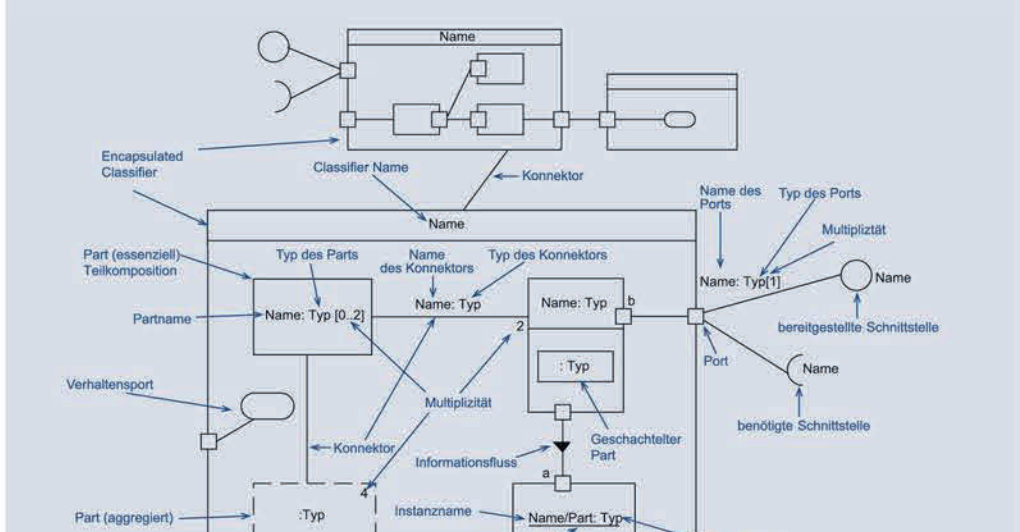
Name

Encapsulated Classifier

Classifier Name

Konnektor

Name

Name des Ports

Typ des Ports

Multipliztät

Part (essenziell) Teilkomposition

Typ des Parts

Name des Konnektors

Typ des Konnektors

Name: Typ[1]

Name

Partname

Name: Typ [0..2]

Name: Typ

Name: Typ

b

bereitgestellte Schnittstelle

2

: Typ

Port

Name

Verhaltensport

Multiplizität

benötigte Schnittstelle

Konnektor

Geschachtelter Part

Informationsfluss

a

4

Part (aggregiert)

:Typ

Instanzname

Name/Part: Typ